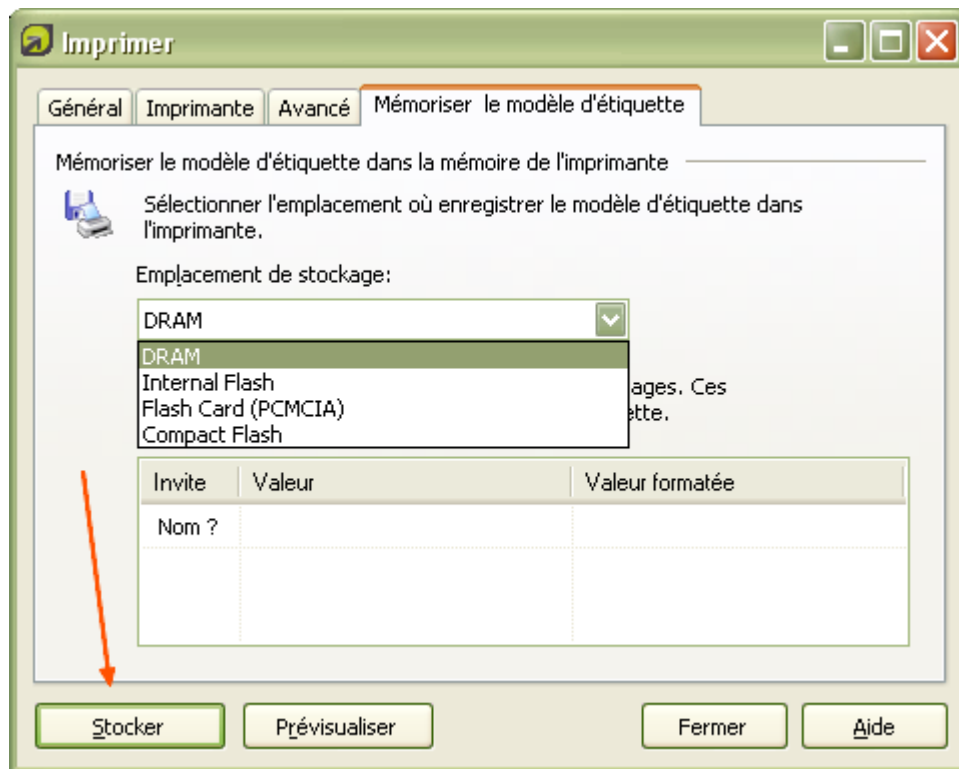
Imprimer

Général | Imprimante | Avancé | Mémoriser le modèle d'étiquette

Mémoriser le modèle d'étiquette dans la mémoire de l'imprimante

Sélectionner l'emplacement où enregistrer le modèle d'étiquette dans l'imprimante.

Emplacement de stockage:

DRAM

DRAM
Internal Flash
Flash Card (PCMCIA)
Compact Flash

ages. Ces
ette.

| Invite | Valeur | Valeur formatée |
|---|---|---|
| Nom ? | | |

Stocker | Prévisualiser | Fermer | Aide